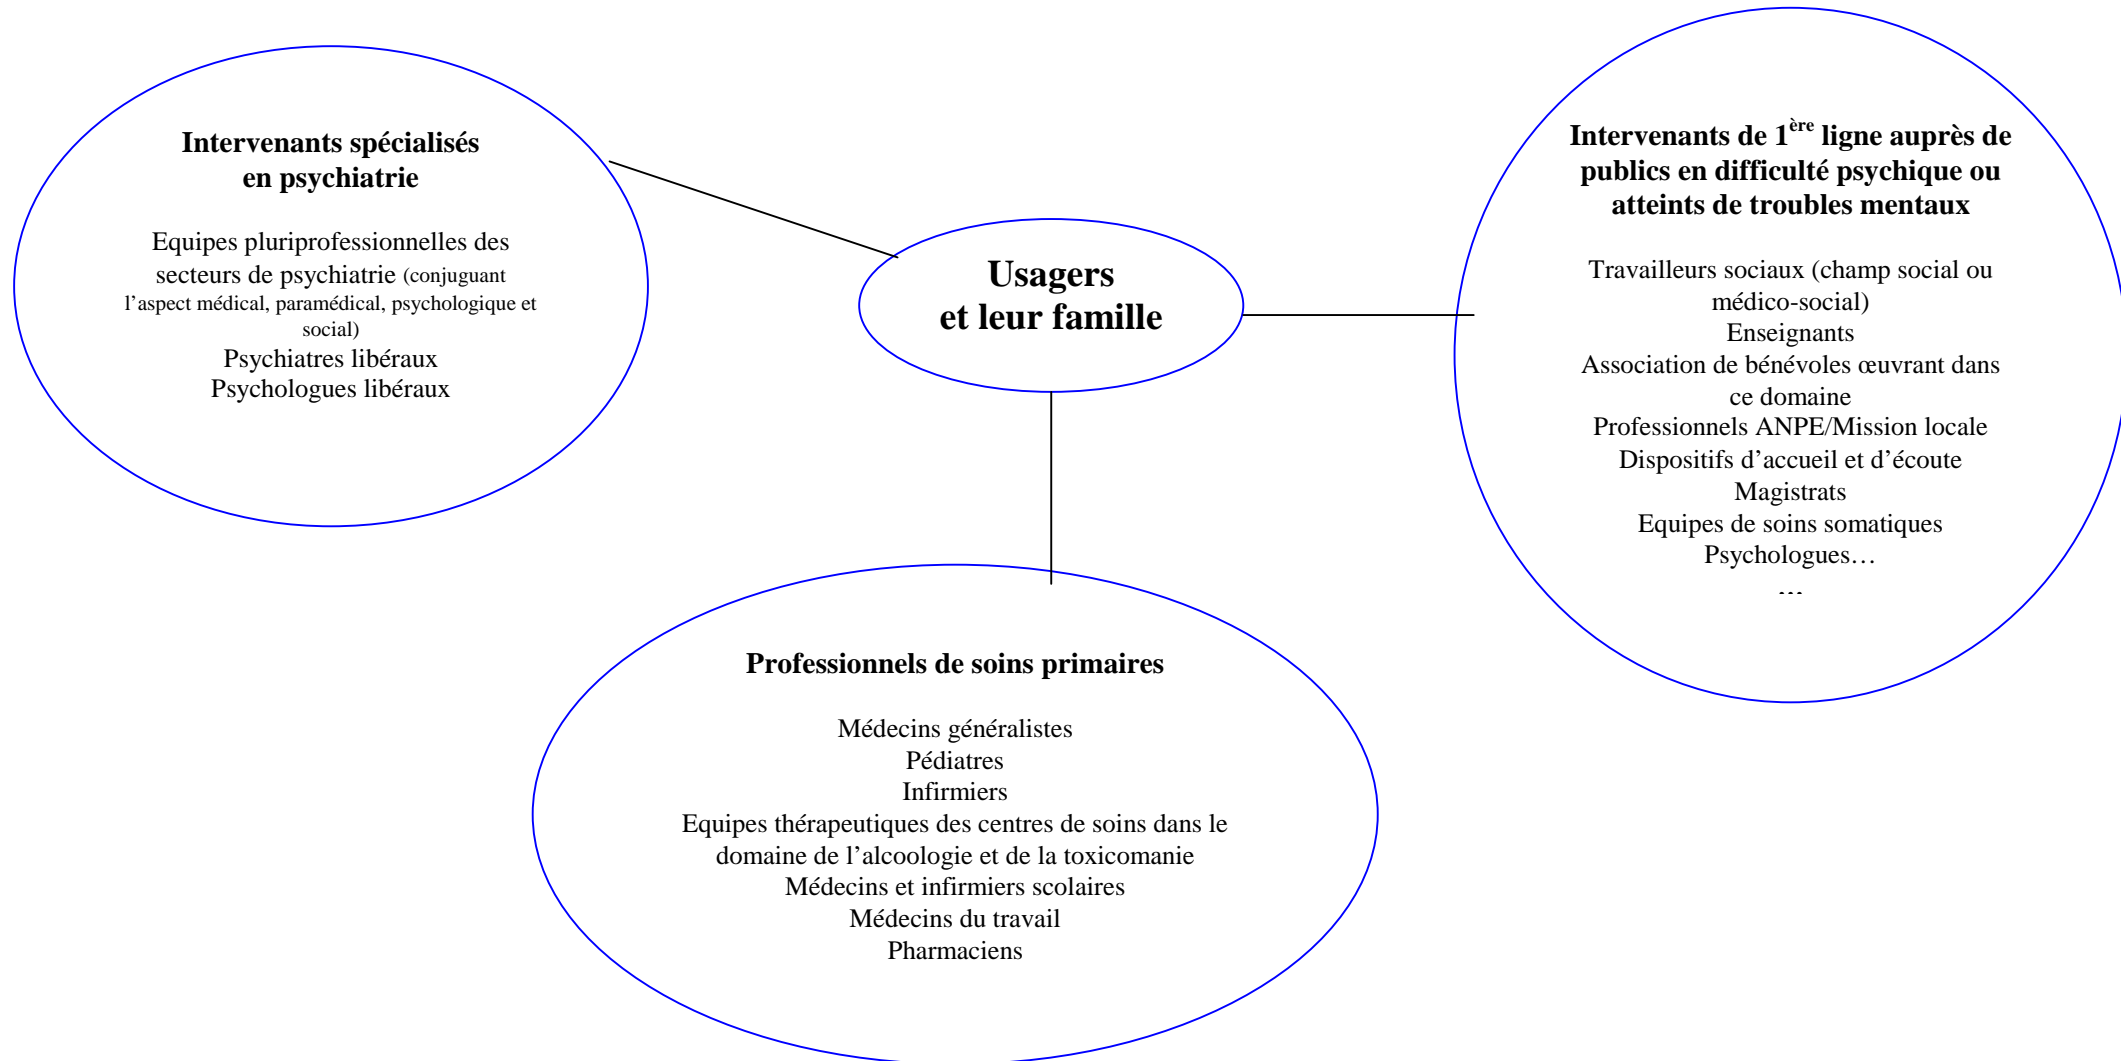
**Intervenants spécialisés en psychiatrie**

Equipes pluriprofessionnelles des secteurs de psychiatrie (conjuguant l'aspect médical, paramédical, psychologique et social)
Psychiatres libéraux
Psychologues libéraux

**Usagers et leur famille**

**Intervenants de 1$^{ère}$ ligne auprès de publics en difficulté psychique ou atteints de troubles mentaux**

Travailleurs sociaux (champ social ou médico-social)
Enseignants
Association de bénévoles œuvrant dans ce domaine
Professionnels ANPE/Mission locale
Dispositifs d'accueil et d'écoute
Magistrats
Equipes de soins somatiques
Psychologues…
…

**Professionnels de soins primaires**

Médecins généralistes
Pédiatres
Infirmiers
Equipes thérapeutiques des centres de soins dans le domaine de l'alcoologie et de la toxicomanie
Médecins et infirmiers scolaires
Médecins du travail
Pharmaciens